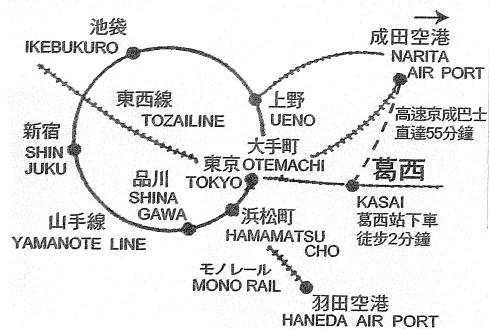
池袋
IKEBUKURO

成田空港
NARITA
AIR PORT

東西線
TOZAILINE

上野
UENO

高速京成巴士
直達55分鐘

新宿
SHIN
JUKU

大手町
東京 OTEMACHI
TOKYO

葛西

品川
SHINA
GAWA

浜松町
HAMAMATSU
CHO

KASAI
葛西站下車
徒步2分鐘

山手線
YAMANOTE LINE

モノレール
MONO RAIL

羽田空港
HANEDA AIR PORT